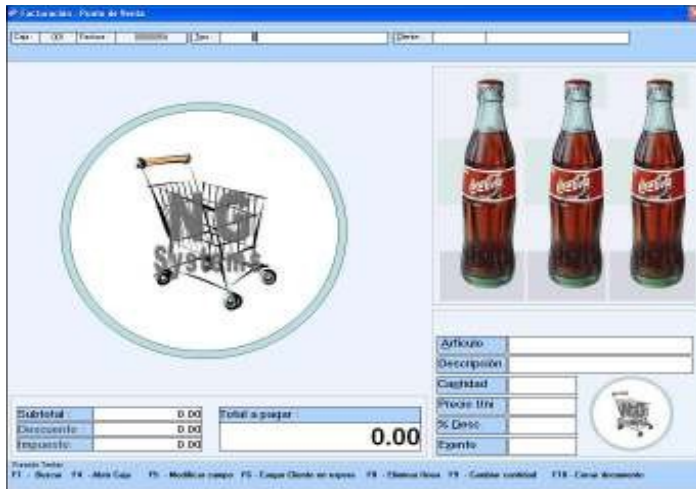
Facturación - Punto de Venta

Caja: | 001 | Factura: | 0000054 | Tipo: | | Cliente:

NG Systems

Coca-Cola Coca-Cola Coca-Cola

Artículo
Descripción
Cantidad
Precio Uni
% Desc
Exento

Subtotal : 0.00
Descuento : 0.00
Impuesto: 0.00

Total a pagar :
0.00

Usando Teclas:
F1 - Buscar F4 - Abrir Caja F5 - Modificar campo F6 - Cargar Cliente en espera F8 - Eliminar línea F9 - Cambiar cantidad F10 - Cerrar documento